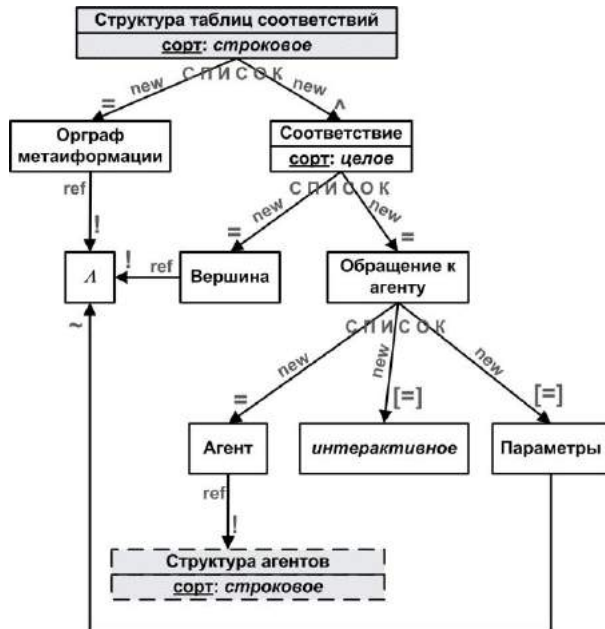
Структура таблиц соответствий
сорт: строковое

СПИСОК

new
=
new
^

Орграф метаинформации

Соответствие
сорт: целое

СПИСОК

ref
!

new
=
new
=

$\Lambda$

!
ref

Вершина

Обращение к агенту

~

СПИСОК

new
=
new
[=]
new
[=]

Агент

интерактивное

Параметры

ref
!

Структура агентов
сорт: строковое